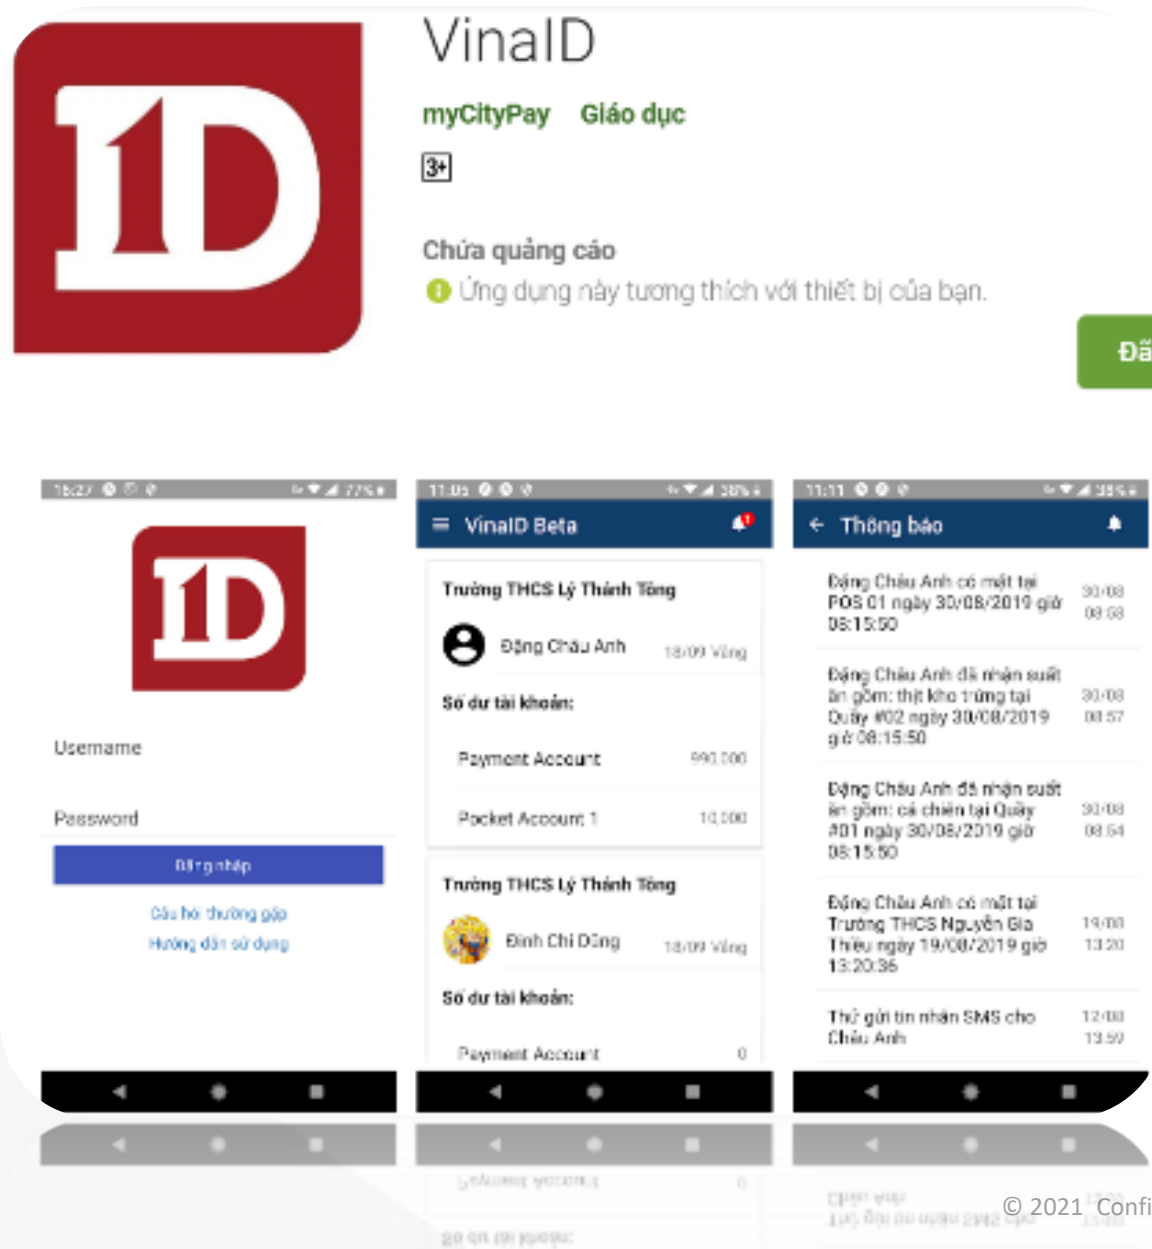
1D

VinaID

myCityPay Giáo dục

3+

Chứa quảng cáo

Ứng dụng này tương thích với thiết bị của bạn.

Đã

16:27 77%

1D

Username

Password

Đăng nhập

Câu hỏi thường gặp

Hướng dẫn sử dụng

11:05 38%

VinaID Beta

Trường THCS Lý Thánh Tông

Đặng Châu Anh 18/09 Vàng

Số dư tài khoản:

Payment Account 990.000

Pocket Account 1 10.000

Trường THCS Lý Thánh Tông

Đinh Chí Dũng 18/09 Vàng

Số dư tài khoản:

Payment Account 0

11:11 38%

Thông báo

Đặng Châu Anh có mặt tại POS 01 ngày 30/08/2019 giờ 08:15:50 30/08 08:58

Đặng Châu Anh đã nhận suất ăn gồm: thịt kho trứng tại Quầy #02 ngày 30/08/2019 giờ 08:15:50 30/08 08:57

Đặng Châu Anh đã nhận suất ăn gồm: cá chiên tại Quầy #01 ngày 30/08/2019 giờ 08:15:50 30/08 08:54

Đặng Châu Anh có mặt tại Trường THCS Nguyễn Gia Thiều ngày 19/08/2019 giờ 13:20:36 19/08 13:20

Thử gửi tin nhắn SMS cho Châu Anh 12/08 13:59

© 2021 Confi